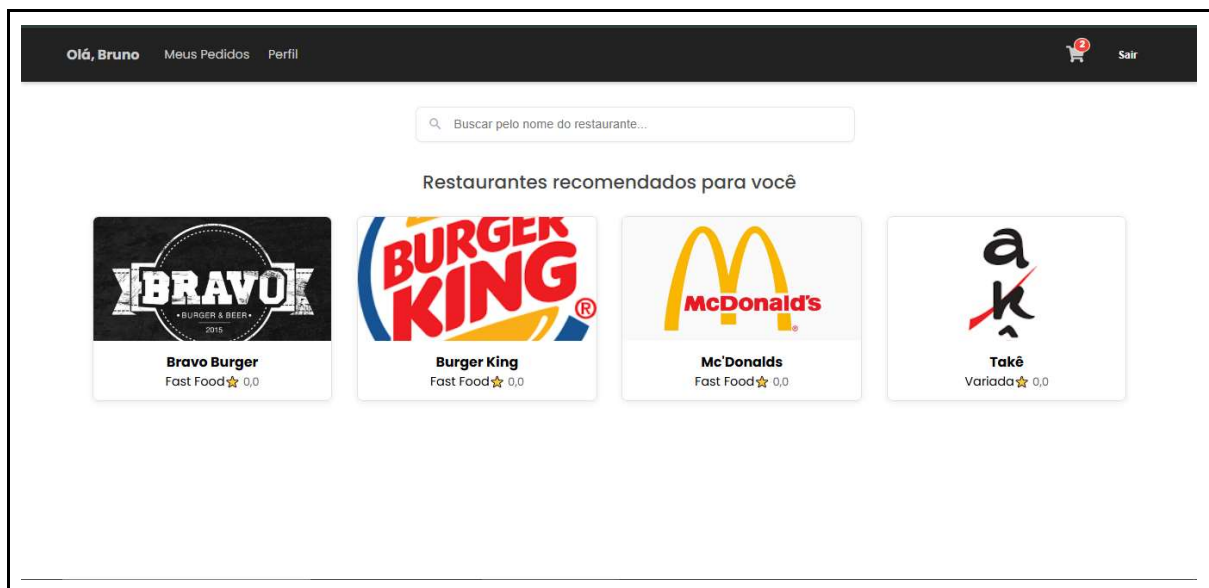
Olá, Bruno Meus Pedidos Perfil

2

Sair

Buscar pelo nome do restaurante...

Restaurantes recomendados para você

BRAVO
BURGER & BEER
2015

Bravo Burger
Fast Food 0,0

BURGER KING ®

Burger King
Fast Food 0,0

McDonald's

Mc'Donalds
Fast Food 0,0

Takê
Variada 0,0